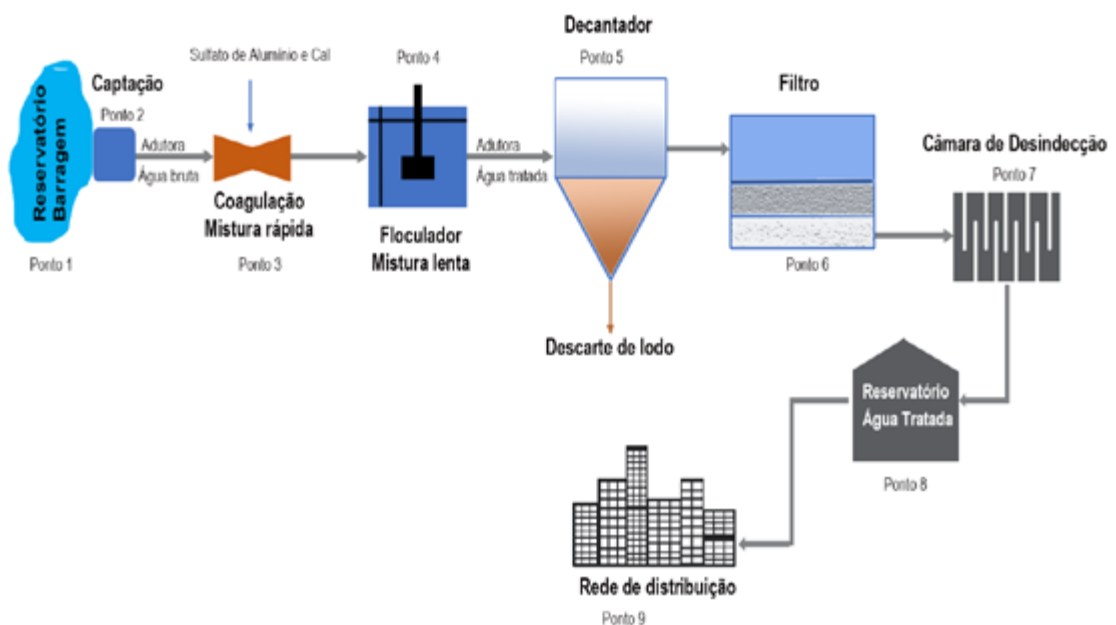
Reservatório Barragem

Ponto 1

Captação

Ponto 2

Adutora

Água bruta

Sulfato de Alumínio e Cal

Coagulação
Mistura rápida

Ponto 3

Ponto 4

Floculador
Mistura lenta

Adutora

Água tratada

Decantador

Ponto 5

Descarte de lodo

Filtro

Ponto 6

Câmara de Desindecção

Ponto 7

Reservatório
Água Tratada

Ponto 8

Rede de distribuição

Ponto 9